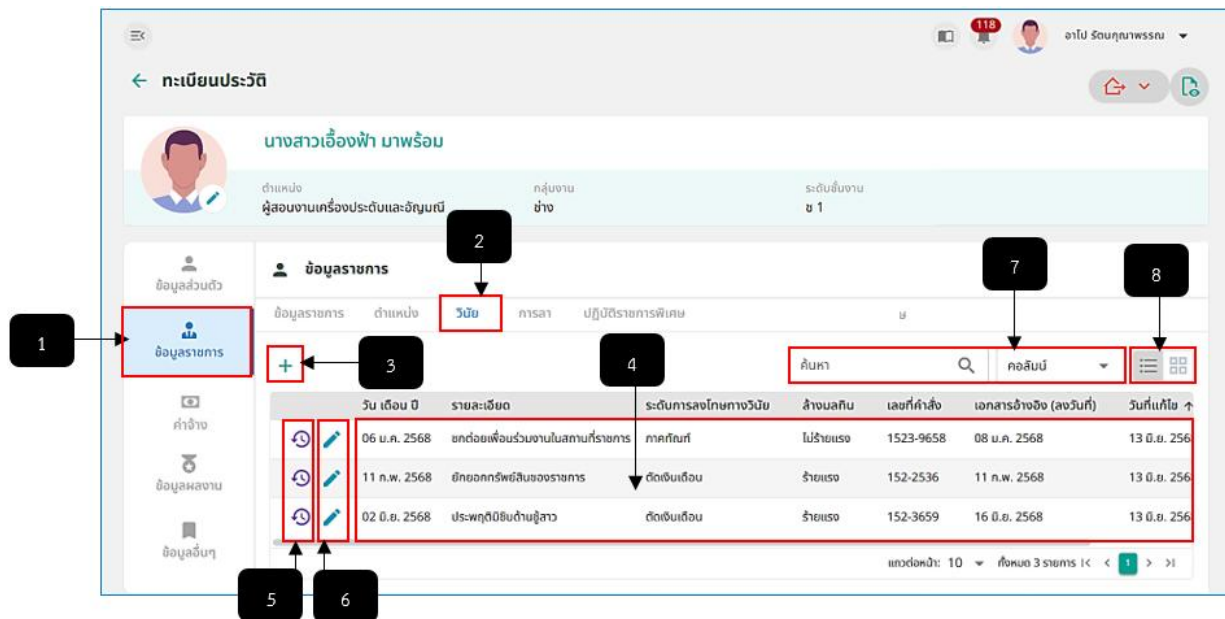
118 อาโป รัตนคุณาพรรณ

← ทะเบียนประวัติ

นางสาวเอื้องฟ้า มาพร้อม

ตำแหน่ง
ผู้สอนงานเครื่องประดับและอัญมณี

กลุ่มงาน
ช่าง

ระดับชั้นงาน
ช 1

ข้อมูลส่วนตัว

ข้อมูลราชการ

ค่าจ้าง

ข้อมูลผลงาน

ข้อมูลอื่นๆ

ข้อมูลราชการ

ข้อมูลราชการ ตำแหน่ง วินัย การลา ปฏิบัติราชการพิเศษ

ค้นหา

คอลัมน์

+

| | | วัน เดือน ปี | รายละเอียด | ระดับการลงโทษทางวินัย | ล้างมลทิน | เลขที่คำสั่ง | เอกสารอ้างอิง (ลงวันที่) | วันที่แก้ไข |
|---|---|---|---|---|---|---|---|---|
| | | 06 ม.ค. 2568 | ชกต่อยเพื่อนร่วมงานในสถานที่ราชการ | ภาคทัณฑ์ | ไม่ร้ายแรง | 1523-9658 | 08 ม.ค. 2568 | 13 มิ.ย. 256 |
| | | 11 ก.พ. 2568 | ยักยอกทรัพย์สินของราชการ | ตัดเงินเดือน | ร้ายแรง | 152-2536 | 11 ก.พ. 2568 | 13 มิ.ย. 256 |
| | | 02 มิ.ย. 2568 | ประพฤติมิชอบด้านชู้สาว | ตัดเงินเดือน | ร้ายแรง | 152-3659 | 16 มิ.ย. 2568 | 13 มิ.ย. 256 |

แถวต่อหน้า: 10 ทั้งหมด 3 รายการ 1

1
2
3
4
5
6
7
8